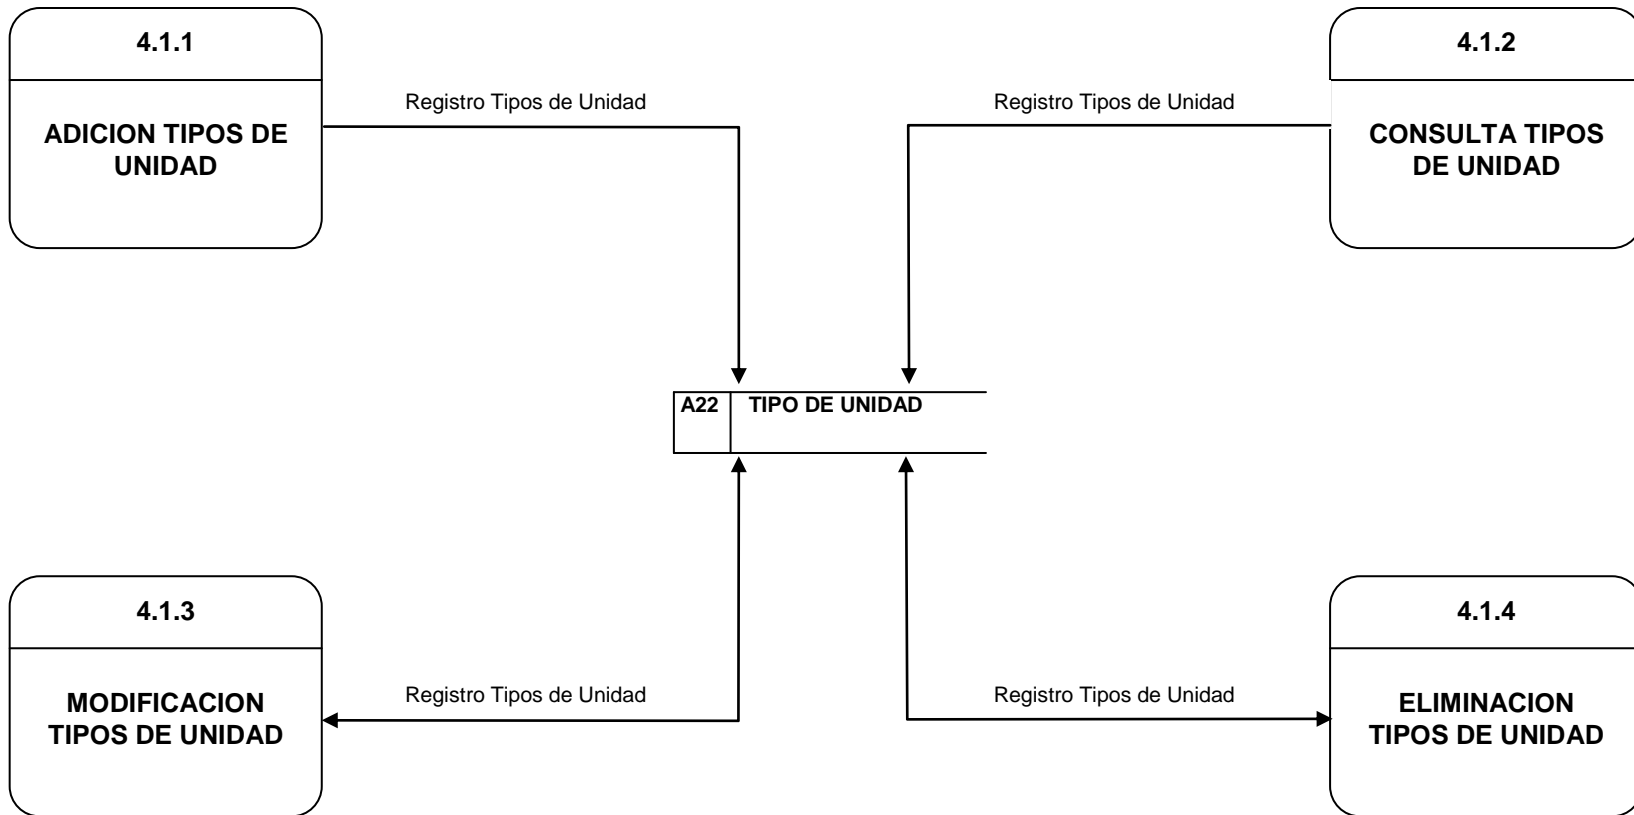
4.1.1

ADICION TIPOS DE UNIDAD

Registro Tipos de Unidad

Registro Tipos de Unidad

4.1.2

CONSULTA TIPOS DE UNIDAD

A22 TIPO DE UNIDAD

4.1.3

MODIFICACION TIPOS DE UNIDAD

Registro Tipos de Unidad

Registro Tipos de Unidad

4.1.4

ELIMINACION TIPOS DE UNIDAD